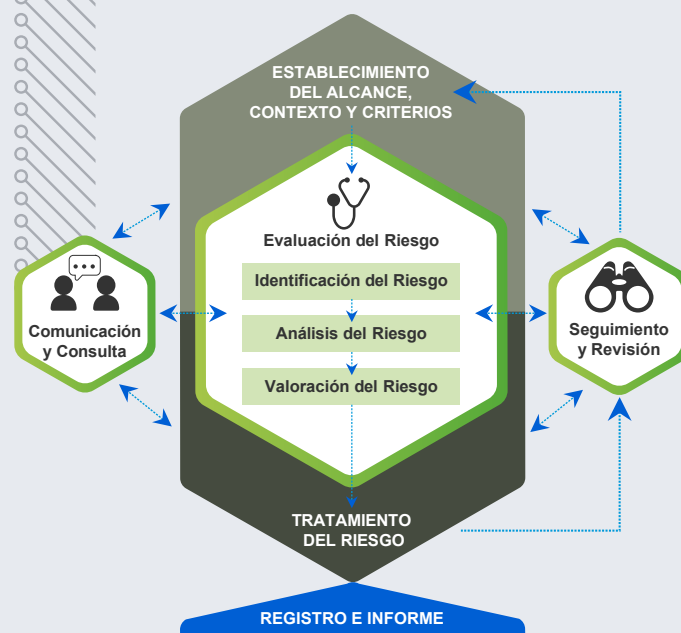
ESTABLECIMIENTO DEL ALCANCE, CONTEXTO Y CRITERIOS

Evaluación del Riesgo

Identificación del Riesgo

Análisis del Riesgo

Valoración del Riesgo

Comunicación y Consulta

Seguimiento y Revisión

TRATAMIENTO DEL RIESGO

REGISTRO E INFORME